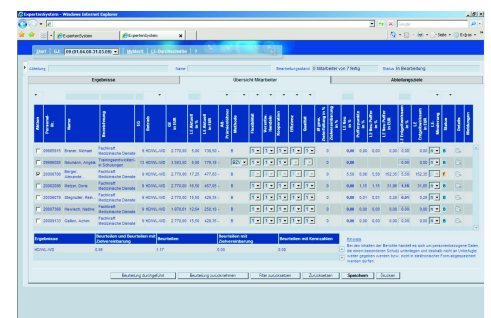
ExpertenSystem - Windows Internet Explorer

ExpertenSystem

Start | 09.01.04.00.31.03.09 | Weiblich | LE: Dezilbewerte

Abteilung | Name | Bearbeitungsstand: 0 Mitarbeiter von 7 fertig | Status: In Bearbeitung

Ergebnisse | Übersicht Mitarbeiter | Abteilungsziele

| Aktion | Personal Nr. | Name | Bezeichnung | ES | Betrieb | LE in EUR | LE Abwert. % | LE Abwert. EUR | Beurteilung | Zielvereinbarung |
|---|---|---|---|---|---|---|---|---|---|---|
| | 20000515 | Brauer, Michael | Fachkraft Medizinische Dienste | | KDWL-WE | 2.776,00 | 5,00 | 138,80 | | |
| | 20000000 | Neumann, Angela | Trainingsbetreuerin | | KDWL-WE | 3.583,00 | 5,00 | 179,15 | | |
| | 20000788 | Berger, Alexandra | Fachkraft Medizinische Dienste | | KDWL-WE | 2.776,00 | 17,20 | 477,47 | | |
| | 20000995 | Keiser, Doris | Fachkraft Medizinische Dienste | | KDWL-WE | 2.776,00 | 16,50 | 457,65 | | |
| | 20000899 | Wagner, Ren... | Fachkraft Medizinische Dienste | | KDWL-WE | 2.776,00 | 16,50 | 458,04 | | |
| | 20007748 | Hinrich, Nadine | Fachkraft Medizinische Dienste | | KDWL-WE | 1.076,01 | 22,94 | 256,19 | | |
| | 20000133 | Galter, Achim | Fachkraft Medizinische Dienste | | KDWL-WE | 2.776,00 | 15,00 | 426,35 | | |

| Ergebnisse | Beurteilen und Beurteilen mit Zielvereinbarung | Beurteilen | Beurteilen mit Zielvereinbarung | Beurteilen mit Kennzahlen |
|---|---|---|---|---|
| KDWL-WE | 0,00 | 1,17 | 0,00 | 0,00 |

Hinweis
Bei den Inhalten der Berichte handelt es sich um personenbezogene Daten, die einem besonderen Schutz unterliegen und deshalb nicht an Unbefugte weitergegeben werden dürfen.

Beurteilung durchgeführt | Beurteilung zurücknehmen | Filter zurücksetzen | Zurücksetzen | Speichern | Drucken